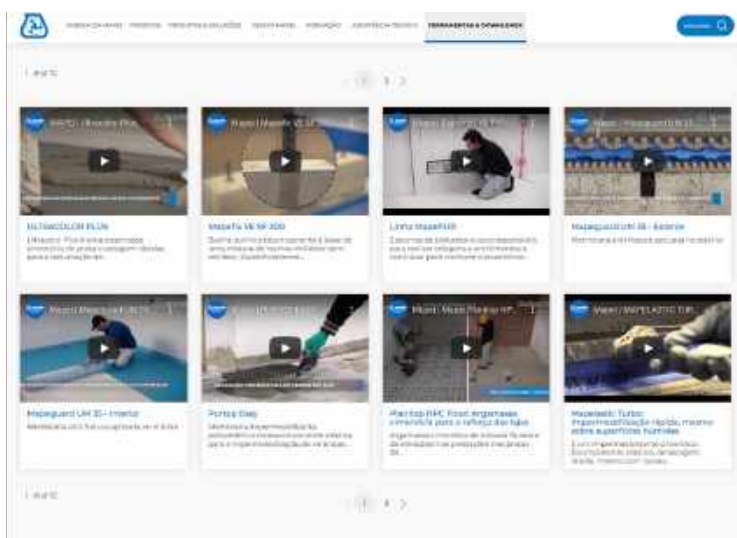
MUNDO DA MAPEI PRODUTOS PROJETOS E SOLUÇÕES SUSTENTABILIDADE FORMAÇÃO ASSISTÊNCIA TÉCNICA FERRAMENTAS E DOWNLOADS

1 - 8 of 12

1 2 >

Mapei | Ultracolor Plus

ULTRACOLOR PLUS

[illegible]

Mapei | Mapefix VE SF

Mapefix VE SF 300

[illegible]

Mapei | Linha Mapefloor

Linha Mapefloor

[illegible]

Mapei | Mapeguard UM 35

Mapeguard UM 35 - Exterior

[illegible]

Mapei | Mapeguard UM 35

Mapeguard UM 35 - Interior

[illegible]

Mapei | Fortop Easy

Fortop Easy

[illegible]

Mapei | Mapegrout

Planitop HPC Floor: Argamassa cimentícia para o reforço de lajes

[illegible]

Mapei | MAPELASTIC TURBO

Mapelastic Turbo: Impermeabilização rápida, mesmo sobre superfícies húmidas

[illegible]

1 - 8 of 12

1 2 >